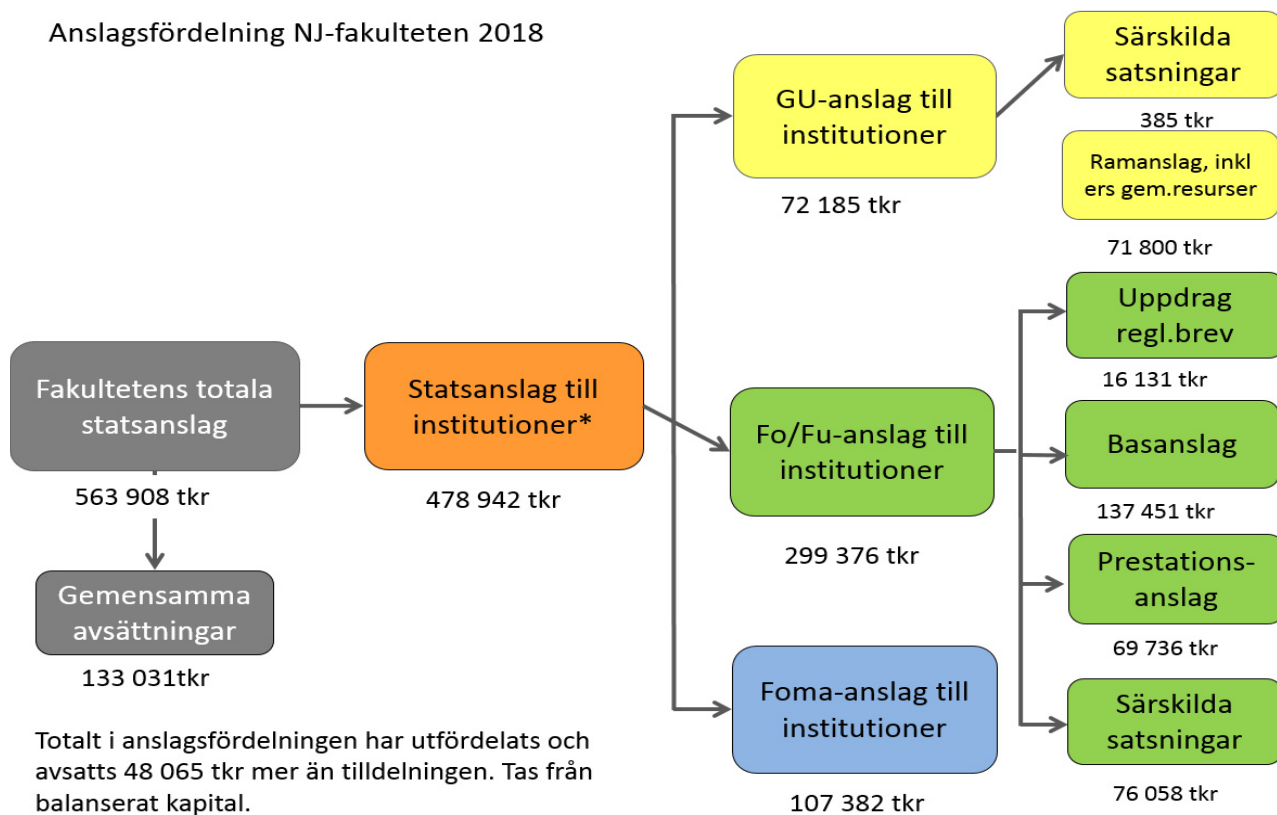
Anslagsfördelning NJ-fakulteten 2018

Fakultetens totala statsanslag

563 908 tkr

Gemensamma avsättningar

133 031tkr

Statsanslag till institutioner*

478 942 tkr

GU-anslag till institutioner

72 185 tkr

Särskilda satsningar

385 tkr

Ramanslag, inkl ers gem.resurser

71 800 tkr

Fo/Fu-anslag till institutioner

299 376 tkr

Uppdrag regl.brev

16 131 tkr

Basanslag

137 451 tkr

Prestations-anslag

69 736 tkr

Särskilda satsningar

76 058 tkr

Foma-anslag till institutioner

107 382 tkr

Totalt i anslagsfördelningen har utfördelats och avsatts 48 065 tkr mer än tilldelningen. Tas från balanserat kapital.